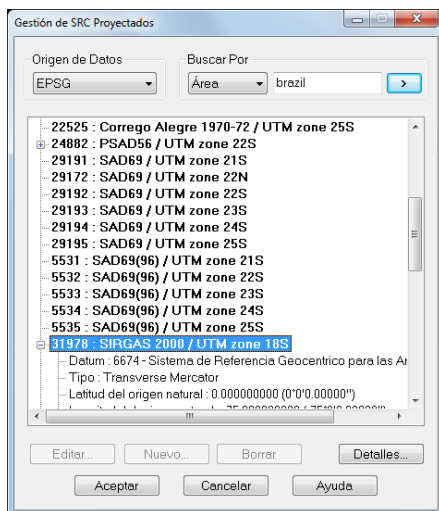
Gestión de SRC Proyectados

Origen de Datos
EPSG

Buscar Por
Área
brazil
>

22525 : Corrego Alegre 1970-72 / UTM zone 25S
24882 : PSAD56 / UTM zone 22S
29191 : SAD69 / UTM zone 21S
29172 : SAD69 / UTM zone 22N
29192 : SAD69 / UTM zone 22S
29193 : SAD69 / UTM zone 23S
29194 : SAD69 / UTM zone 24S
29195 : SAD69 / UTM zone 25S
5531 : SAD69(96) / UTM zone 21S
5532 : SAD69(96) / UTM zone 22S
5533 : SAD69(96) / UTM zone 23S
5534 : SAD69(96) / UTM zone 24S
5535 : SAD69(96) / UTM zone 25S
31978 : SIRGAS 2000 / UTM zone 18S
Datum : 6674 - Sistema de Referencia Geocentrico para las Ar
Tipo : Transverse Mercator
Latitud del origen natural : 0.000000000 (0°0'0.00000")
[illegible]

Editar...
Nuevo...
Borrar
Detalles...
Aceptar
Cancelar
Ayuda